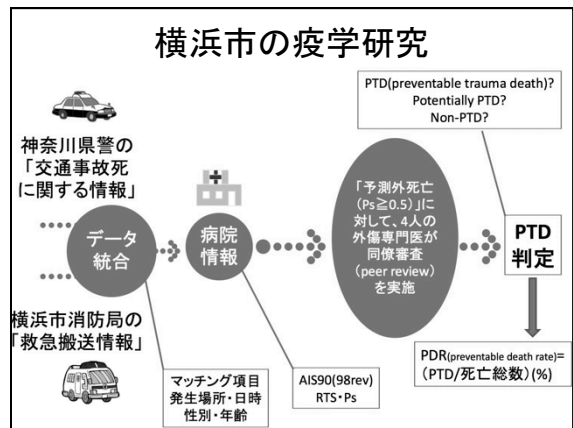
横浜市の疫学研究

PTD(preventable trauma death)?
Potentially PTD?
Non-PTD?

神奈川県警の「交通事故死に関する情報」

データ統合

病院情報

「予測外死亡($Ps \geq 0.5$)」に対して、4人の外傷専門医が同僚審査(peer review)を実施

PTD判定

横浜市消防局の「救急搬送情報」

マッチング項目
発生場所・日時
性別・年齢

AIS90(98rev)
RTS・Ps

PDR(preventable death rate)=(PTD/死亡総数)(%)